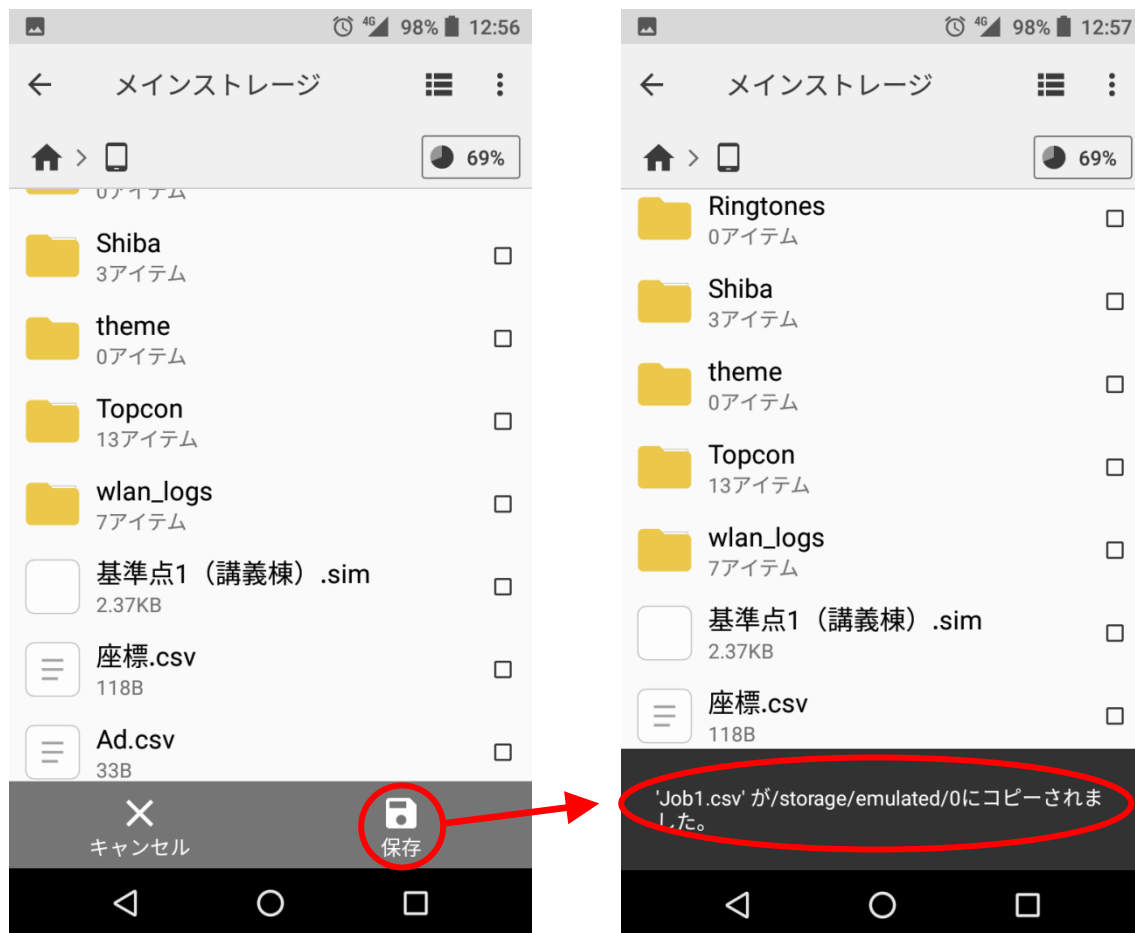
4G 98% 12:56

メインストレージ

69%

0アイテム

Shiba
3アイテム

theme
0アイテム

Topcon
13アイテム

wlan_logs
7アイテム

基準点1（講義棟）.sim
2.37KB

座標.csv
118B

Ad.csv
33B

キャンセル

保存

4G 98% 12:57

メインストレージ

69%

Ringtones
0アイテム

Shiba
3アイテム

theme
0アイテム

Topcon
13アイテム

wlan_logs
7アイテム

基準点1（講義棟）.sim
2.37KB

座標.csv
118B

'Job1.csv' が/storage/emulated/0にコピーされました。